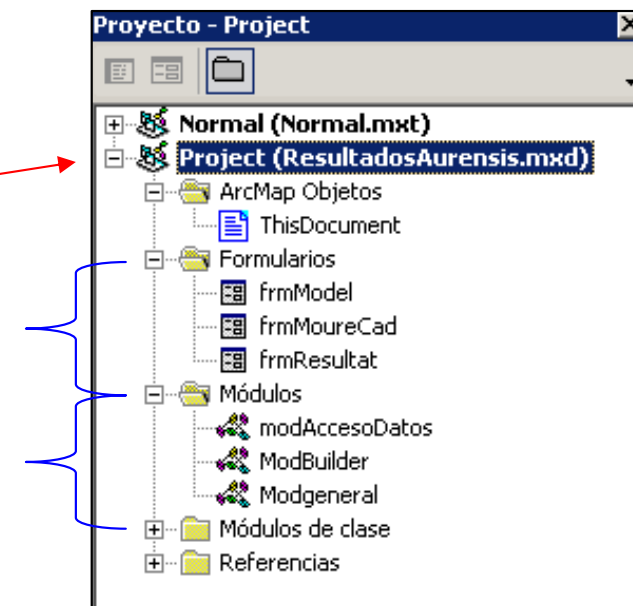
Proyecto - Project

Normal (Normal.mxt)
Project (ResultadosAurensis.mxd)
ArcMap Objetos
ThisDocument
Formularios
frmModel
frmMoureCad
frmResultat
Módulos
modAccesoDatos
ModBuilder
Modgeneral
Módulos de clase
Referencias